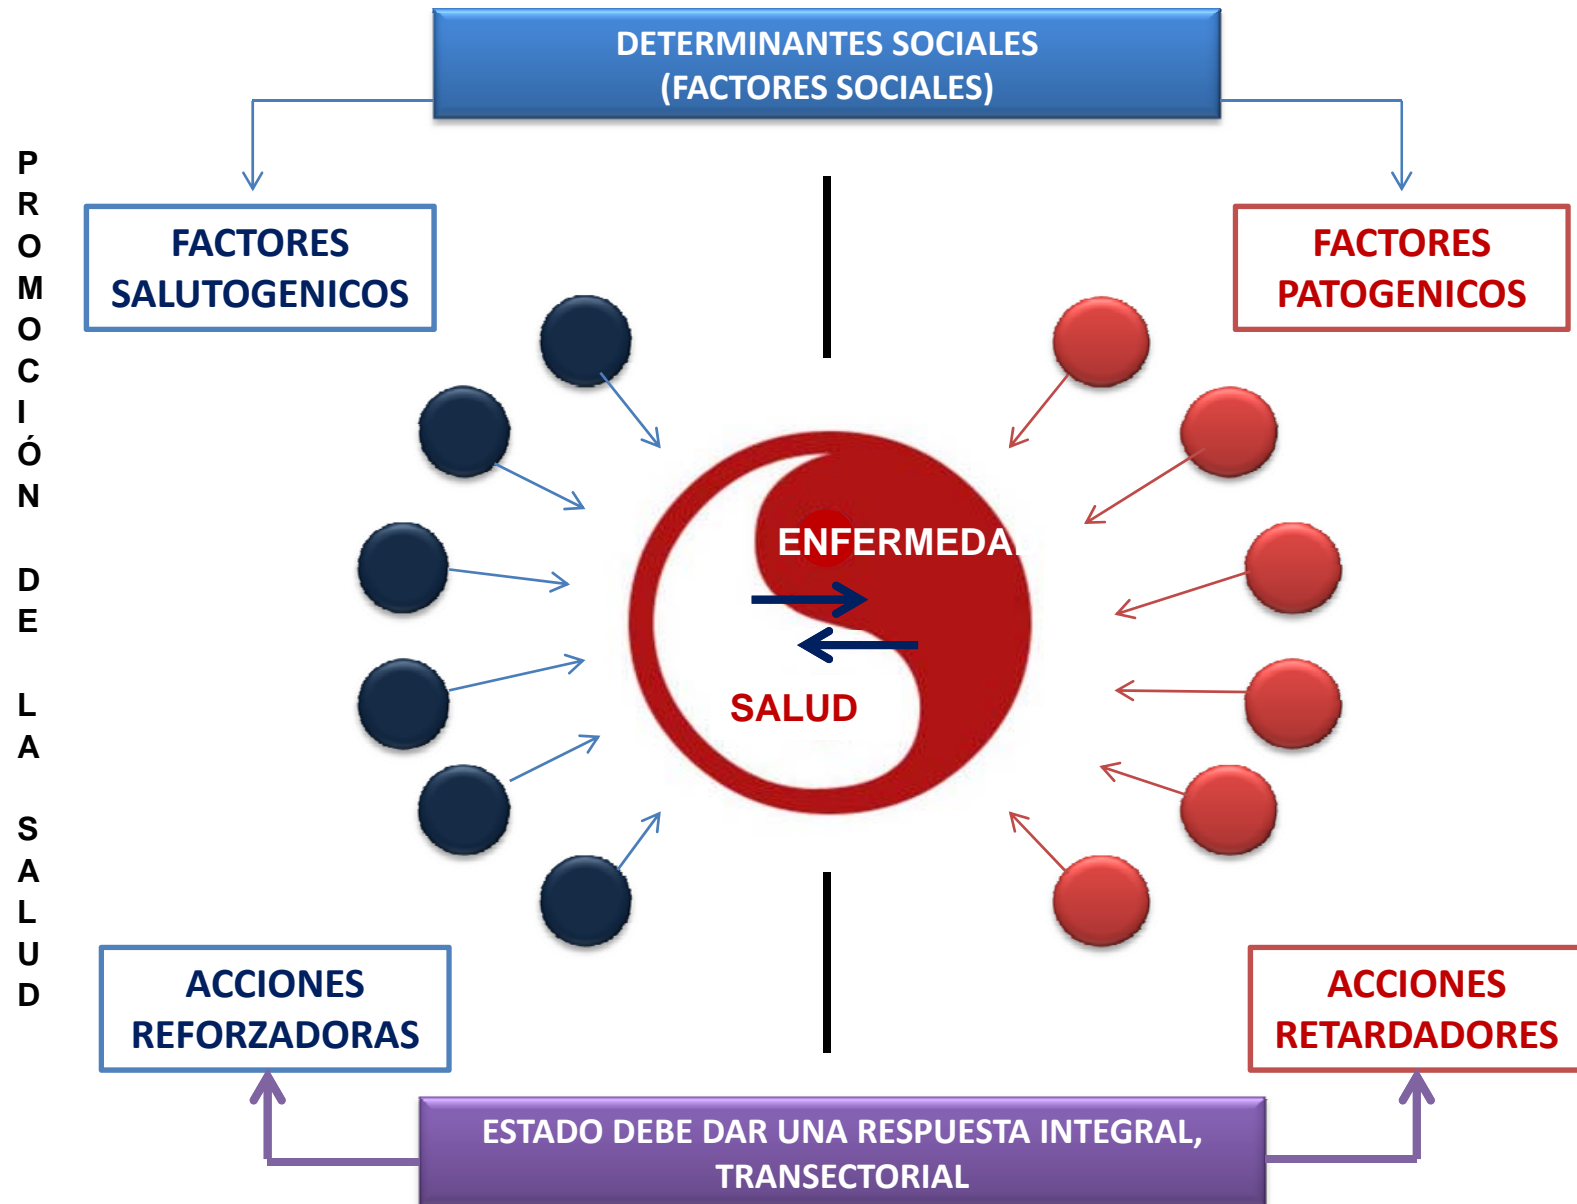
DETERMINANTES SOCIALES
(FACTORES SOCIALES)

P R O M O C I Ó N D E L A S A L U D

FACTORES SALUTOGENICOS

FACTORES PATOGENICOS

ENFERMEDA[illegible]

SALUD

ACCIONES REFORZADORAS

ACCIONES RETARDADORES

ESTADO DEBE DAR UNA RESPUESTA INTEGRAL, TRANSECTORIAL